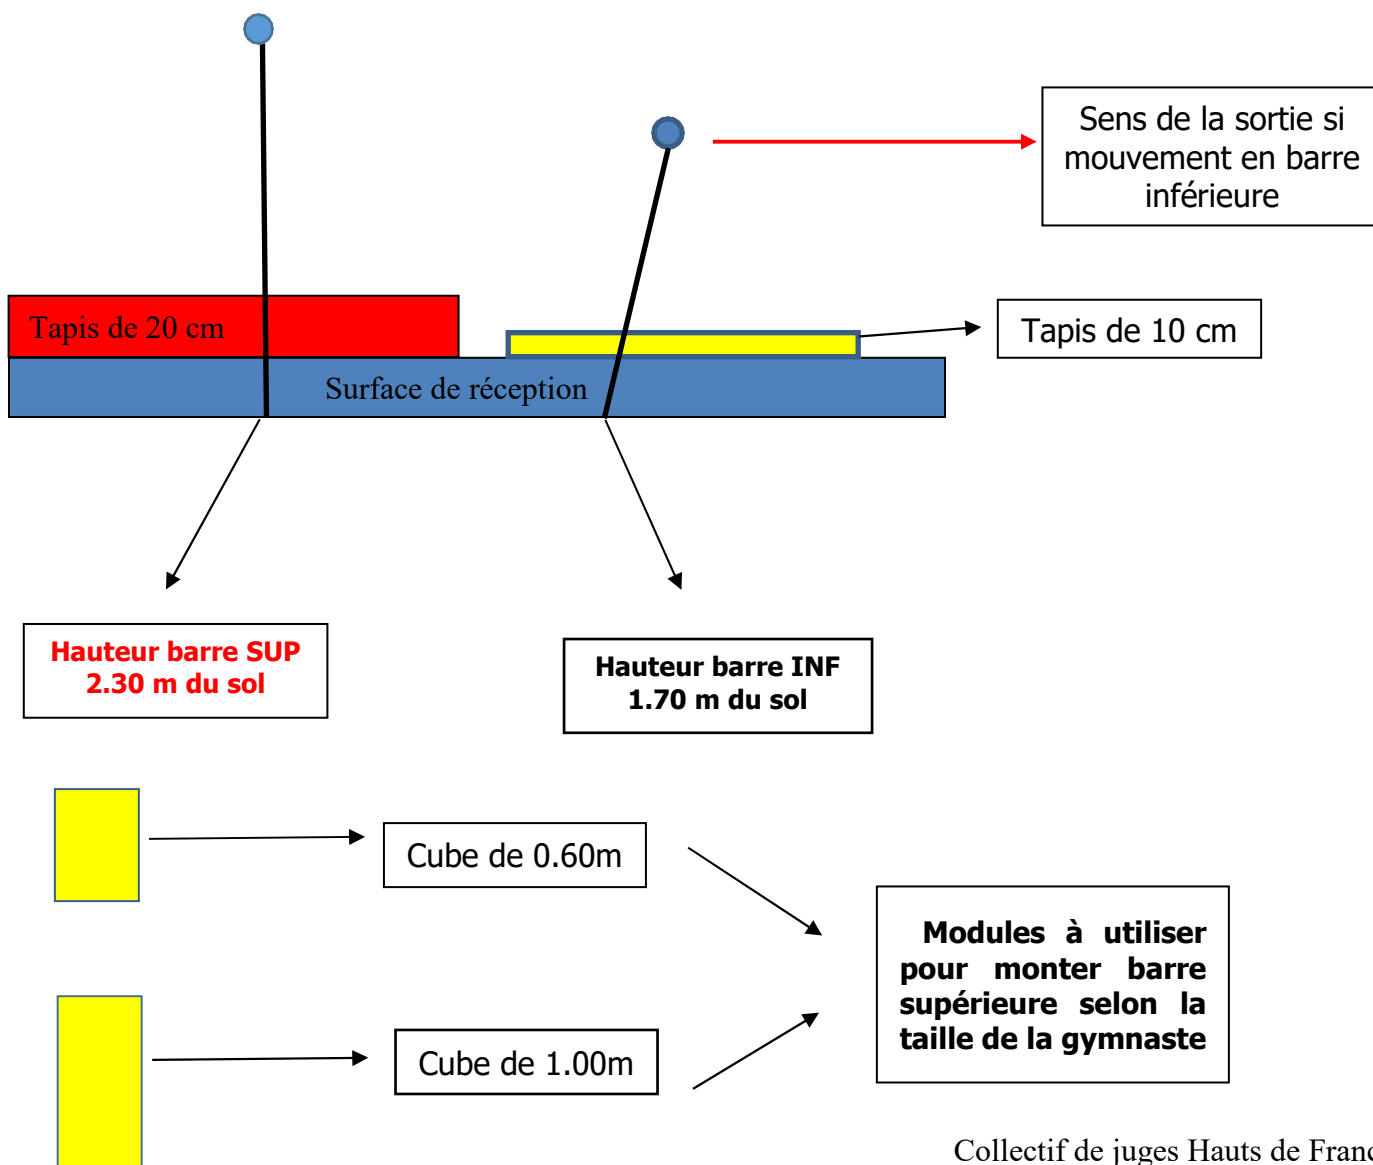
Sens de la sortie si mouvement en barre inférieure

Tapis de 20 cm

Tapis de 10 cm

Surface de réception

Hauteur barre SUP
2.30 m du sol

Hauteur barre INF
1.70 m du sol

Cube de 0.60m

Cube de 1.00m

Modules à utiliser pour monter barre supérieure selon la taille de la gymnaste

Collectif de juges Hauts de Fran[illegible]